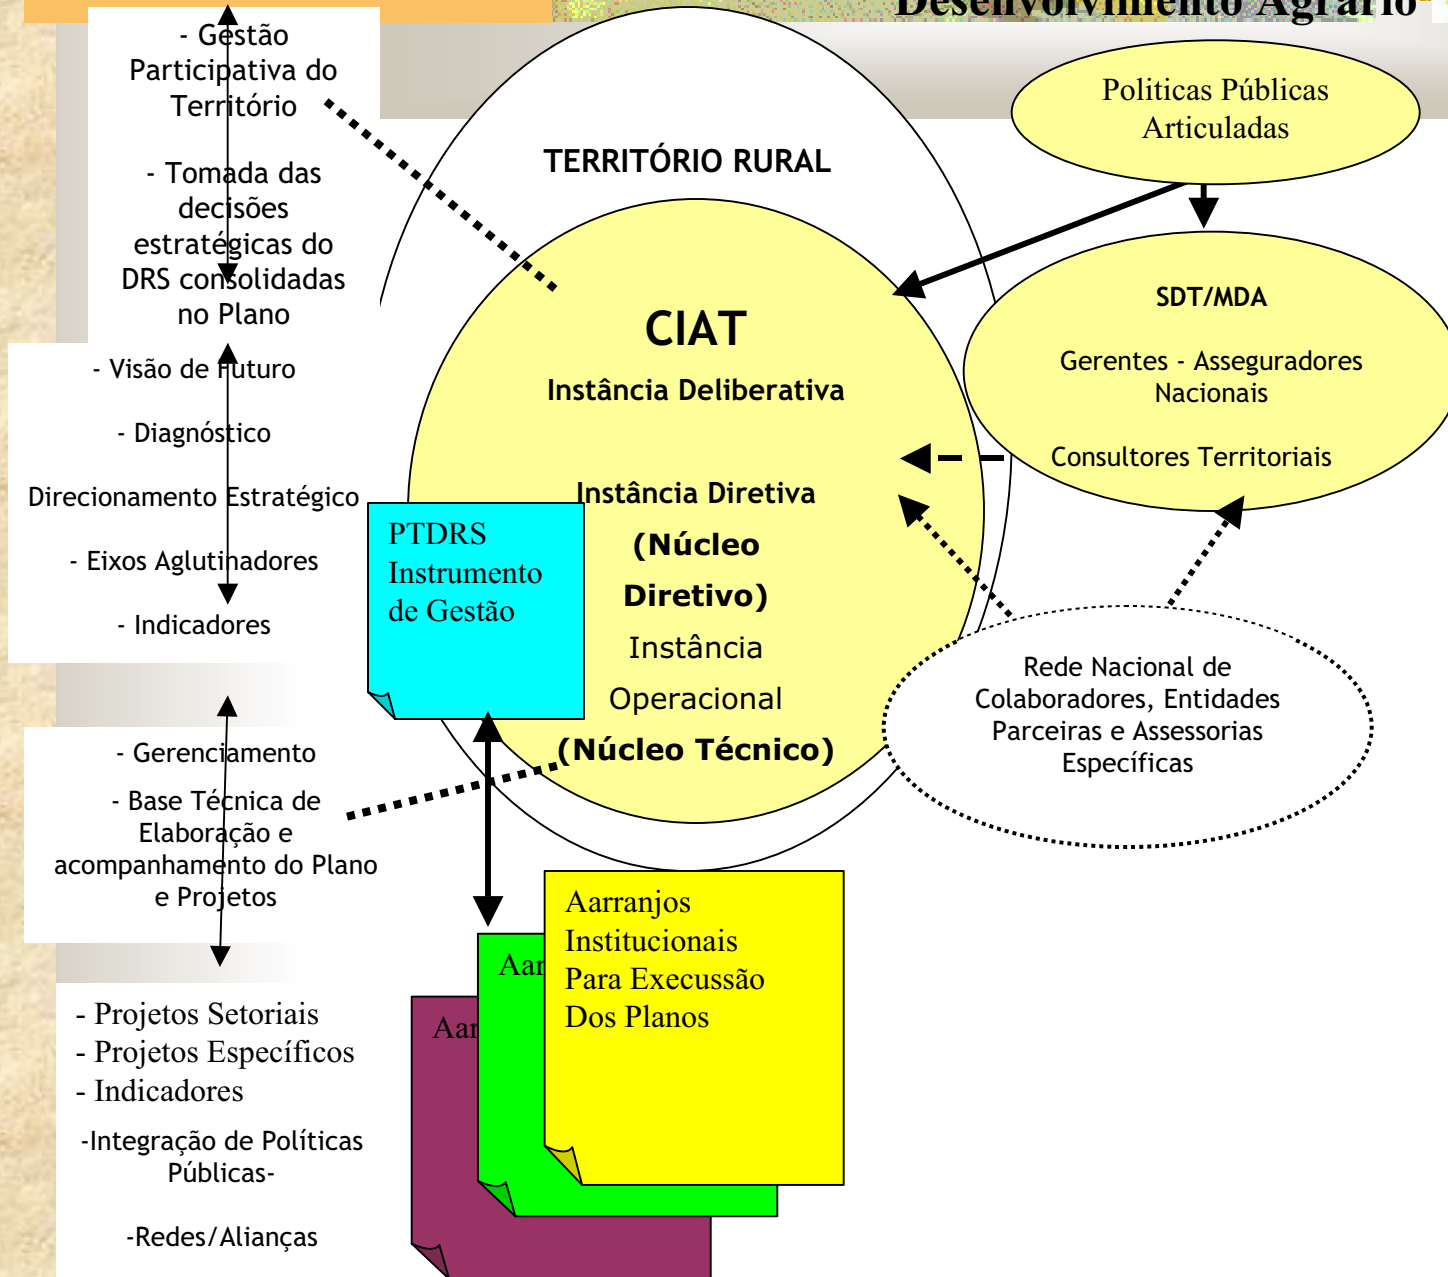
Desenvolvimento Agrário

- Gestão Participativa do Território

- Tomada das decisões estratégicas do DRS consolidadas no Plano

TERRITÓRIO RURAL

Politicas Públicas Articuladas

SDT/MDA

Gerentes - Asseguradores Nacionais

Consultores Territoriais

CIAT

Instância Deliberativa

Instância Diretiva

(Núcleo Diretivo)

Instância Operacional

(Núcleo Técnico)

- Visão de Futuro

- Diagnóstico

Direcionamento Estratégico

- Eixos Aglutinadores

- Indicadores

PTDRS Instrumento de Gestão

Rede Nacional de Colaboradores, Entidades Parceiras e Assessorias Específicas

- Gerenciamento

- Base Técnica de Elaboração e acompanhamento do Plano e Projetos

Aar

Aar

Aarranjos Institucionais Para Execussão Dos Planos

- Projetos Setoriais
- Projetos Específicos
- Indicadores

-Integração de Políticas Públicas-

-Redes/Alianças